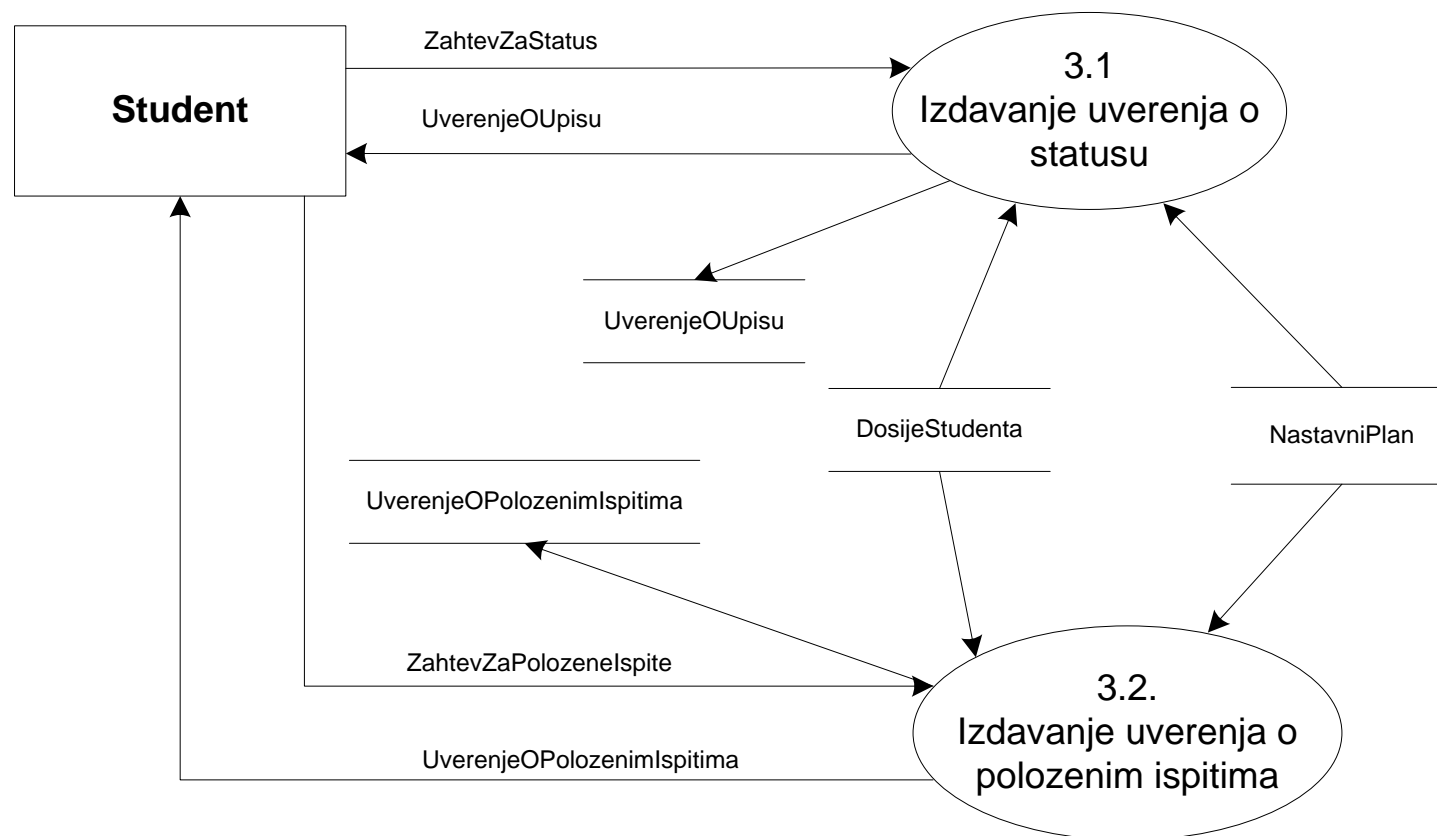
Student

ZahtevZaStatus

UverenjeOUpisu

3.1
Izdavanje uverenja o statusu

UverenjeOUpisu

DosijeStudenta

NastavniPlan

UverenjeOPolozenimIspitima

ZahtevZaPolozeneIspite

UverenjeOPolozenimIspitima

3.2.
Izdavanje uverenja o polozenim ispitima